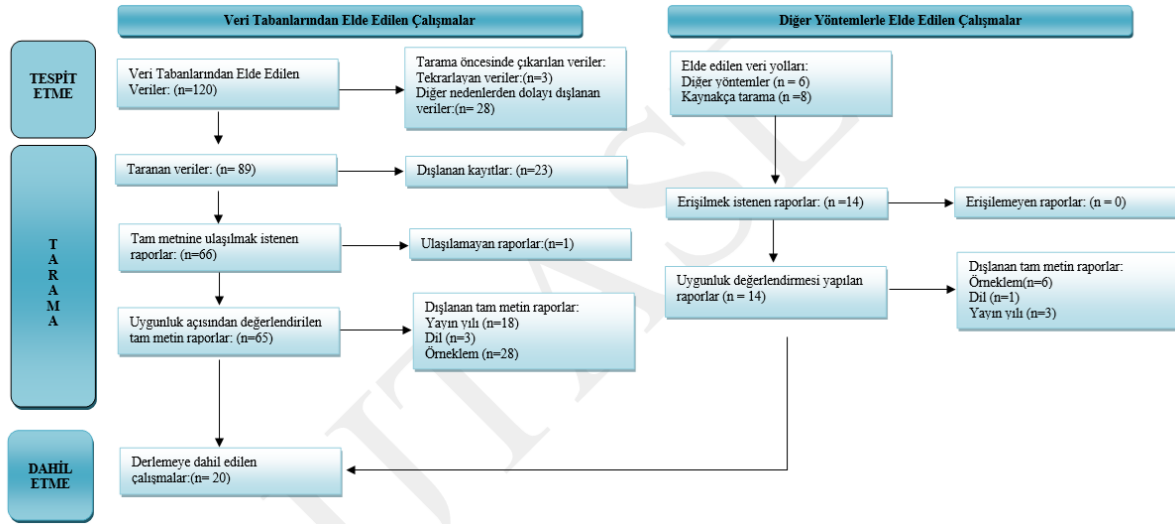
Veri Tabanlarından Elde Edilen Çalışmalar

Diğer Yöntemlerle Elde Edilen Çalışmalar

TESPİT ETME

Veri Tabanlarından Elde Edilen Veriler: (n=120)

Tarama öncesinde çıkarılan veriler:
Tekrarlayan veriler:(n=3)
Diğer nedenlerden dolayı dışlanan veriler:(n= 28)

Elde edilen veri yolları:
Diğer yöntemler (n = 6)
Kaynakça tarama (n =8)

T A R A M A

Taranan veriler: (n= 89)

Dışlanan kayıtlar: (n=23)

Erişilmek istenen raporlar: (n =14)

Erişilemeyen raporlar: (n = 0)

Tam metnine ulaşılmak istenen raporlar: (n=66)

Ulaşılamayan raporlar:(n=1)

Uygunluk değerlendirmesi yapılan raporlar (n = 14)

Dışlanan tam metin raporlar:
Örneklem(n=6)
Dil (n=1)
Yayın yılı (n=3)

Uygunluk açısından değerlendirilen tam metin raporlar: (n=65)

Dışlanan tam metin raporlar:
Yayın yılı (n=18)
Dil (n=3)
Örneklem (n=28)

DAHİL ETME

Derlemeye dahil edilen çalışmalar:(n= 20)